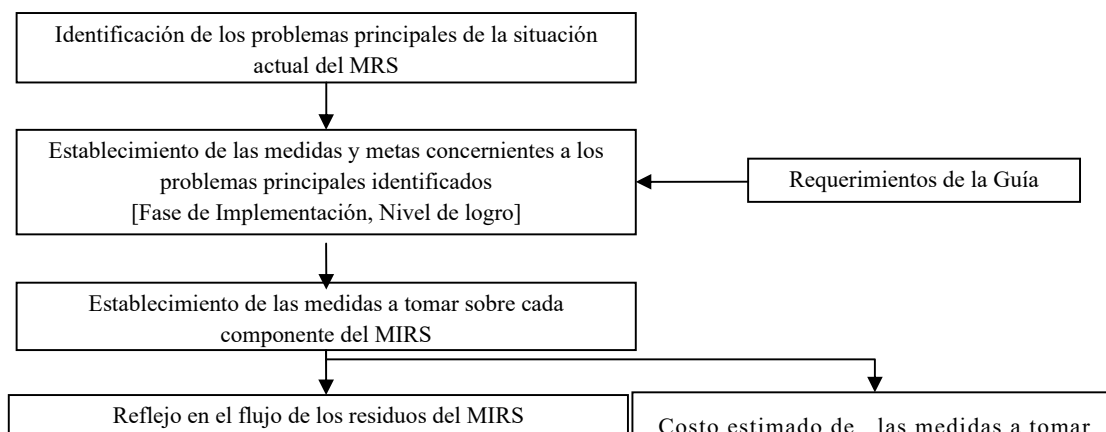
Identificación de los problemas principales de la situación actual del MRS

Establecimiento de las medidas y metas concernientes a los problemas principales identificados
[Fase de Implementación, Nivel de logro]

Requerimientos de la Guía

Establecimiento de las medidas a tomar sobre cada componente del MIRS

Reflejo en el flujo de los residuos del MIRS

Costo estimado de las medidas a tomar